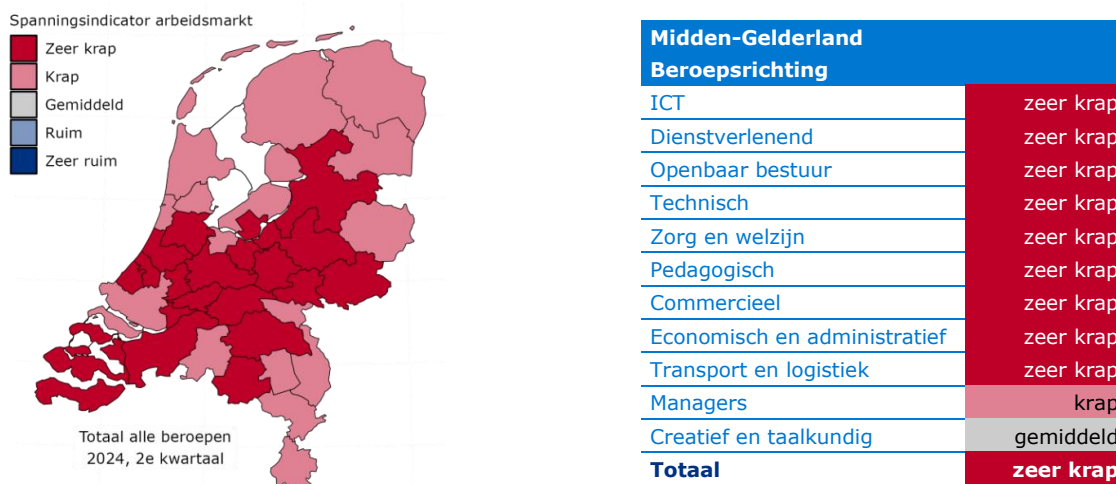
Spanningsindicator arbeidsmarkt

Zeer krap

Krap

Gemiddeld

Ruim

Zeer ruim

Totaal alle beroepen
2024, 2e kwartaal

| Midden-Gelderland Beroepsrichting | |
|---|---|
| ICT | zeer krap |
| Dienstverlenend | zeer krap |
| Openbaar bestuur | zeer krap |
| Technisch | zeer krap |
| Zorg en welzijn | zeer krap |
| Pedagogisch | zeer krap |
| Commercieel | zeer krap |
| Economisch en administratief | zeer krap |
| Transport en logistiek | zeer krap |
| Managers | krap |
| Creatief en taalkundig | gemiddeld |
| **Totaal** | **zeer krap** |